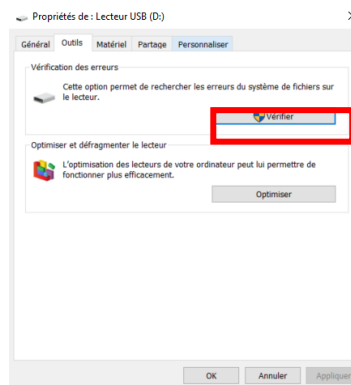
Propriétés de : Lecteur USB (D:)

Général | Outils | Matériel | Partage | Personnaliser

Vérification des erreurs

Cette option permet de rechercher les erreurs du système de fichiers sur le lecteur.

Vérifier

Optimiser et défragmenter le lecteur

L'optimisation des lecteurs de votre ordinateur peut lui permettre de fonctionner plus efficacement.

Optimiser

OK | Annuler | Appliquer